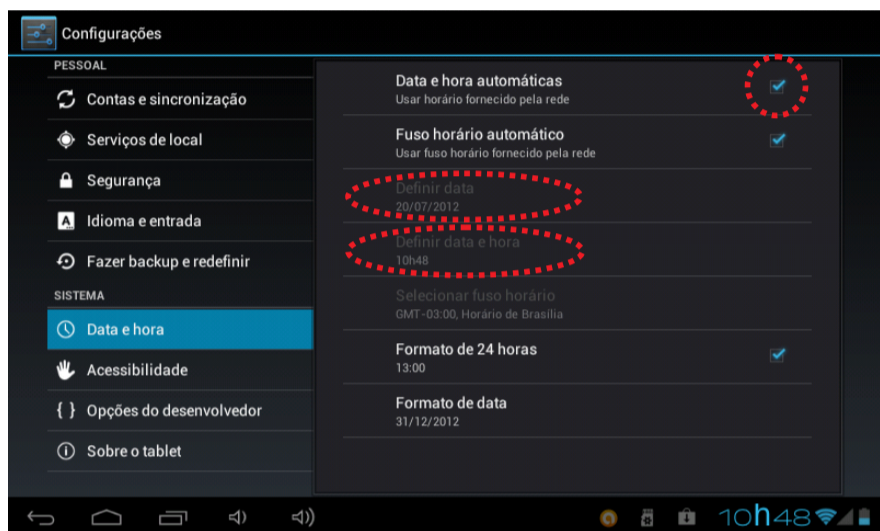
Configurações

PESSOAL

Contas e sincronização

Serviços de local

Segurança

Idioma e entrada

Fazer backup e redefinir

SISTEMA

Data e hora

Acessibilidade

{ } Opções do desenvolvedor

Sobre o tablet

Data e hora automáticas
Usar horário fornecido pela rede

Fuso horário automático
Usar fuso horário fornecido pela rede

Definir data
20/07/2012

Definir data e hora
10h48

Selecionar fuso horário
GMT-03:00, Horário de Brasília

Formato de 24 horas
13:00

Formato de data
31/12/2012

10h48